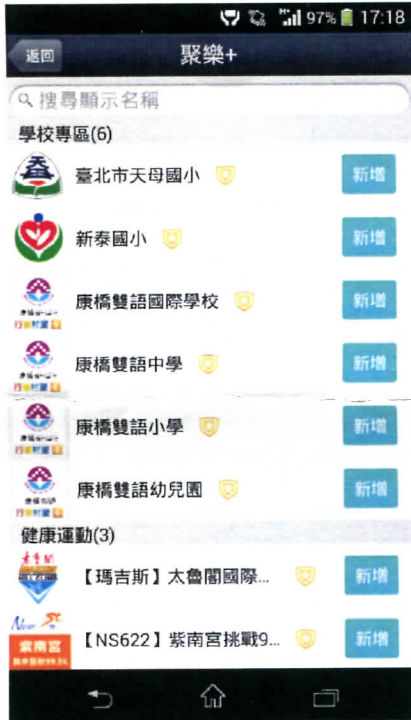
97% 17:18

返回

聚樂+

搜尋顯示名稱

學校專區(6)

臺北市天母國小

新增

新泰國小

新增

康橋雙語國際學校

新增

康橋雙語中學

新增

康橋雙語小學

新增

康橋雙語幼兒園

新增

健康運動(3)

【瑪吉斯】太魯閣國際...

新增

紫南宮

【NS622】紫南宮挑戰9...

新增